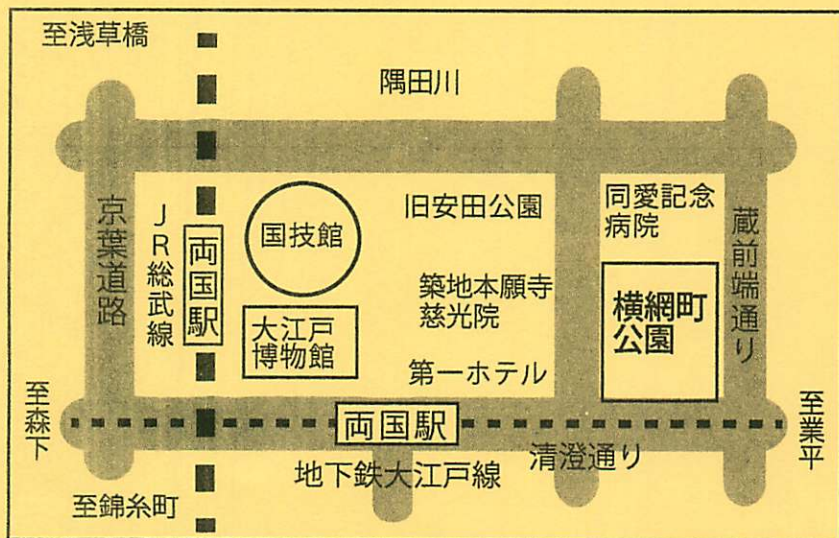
至浅草橋

隅田川

京葉道路

JR総武線

両国駅

国技館

旧安田公園

同愛記念病院

蔵前端通り

築地本願寺慈光院

横網町公園

大江戸博物館

第一ホテル

至森下

両国駅

至業平

清澄通り

地下鉄大江戸線

至錦糸町